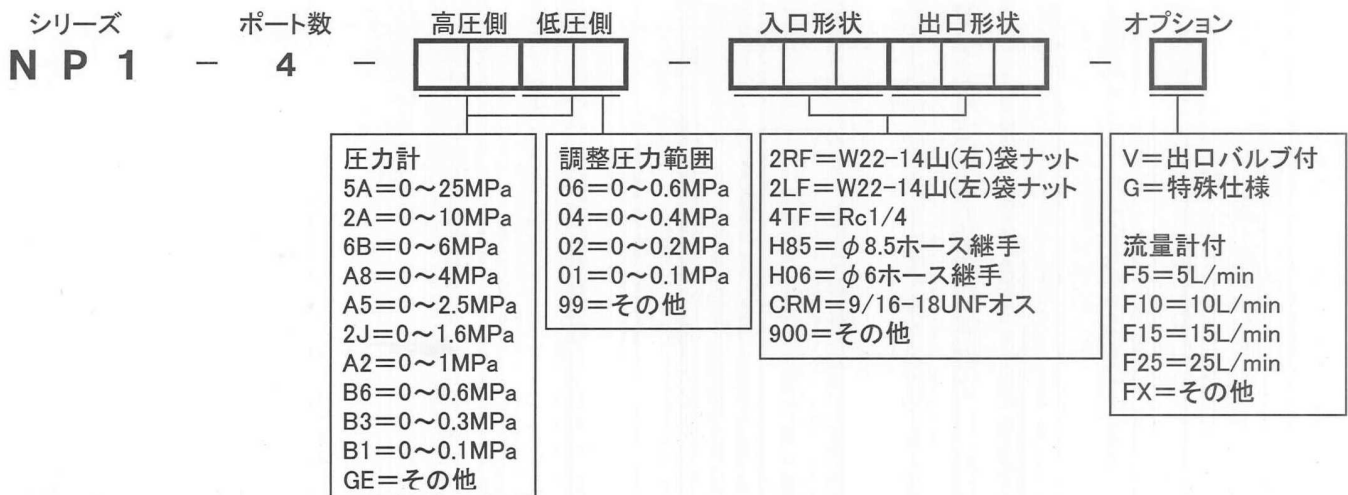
シリーズ　ポート数　高圧側　低圧側　入口形状　出口形状　オプション

N P 1 － 4 － □□□□ － □□□□□□ － □

圧力計
5A＝0～25MPa
2A＝0～10MPa
6B＝0～6MPa
A8＝0～4MPa
A5＝0～2.5MPa
2J＝0～1.6MPa
A2＝0～1MPa
B6＝0～0.6MPa
B3＝0～0.3MPa
B1＝0～0.1MPa
GE＝その他

調整圧力範囲
06＝0～0.6MPa
04＝0～0.4MPa
02＝0～0.2MPa
01＝0～0.1MPa
99＝その他

2RF＝W22-14山(右)袋ナット
2LF＝W22-14山(左)袋ナット
4TF＝Rc1/4
H85＝$\phi$8.5ホース継手
H06＝$\phi$6ホース継手
CRM＝9/16-18UNFオス
900＝その他

V＝出口バルブ付
G＝特殊仕様

流量計付
F5＝5L/min
F10＝10L/min
F15＝15L/min
F25＝25L/min
FX＝その他